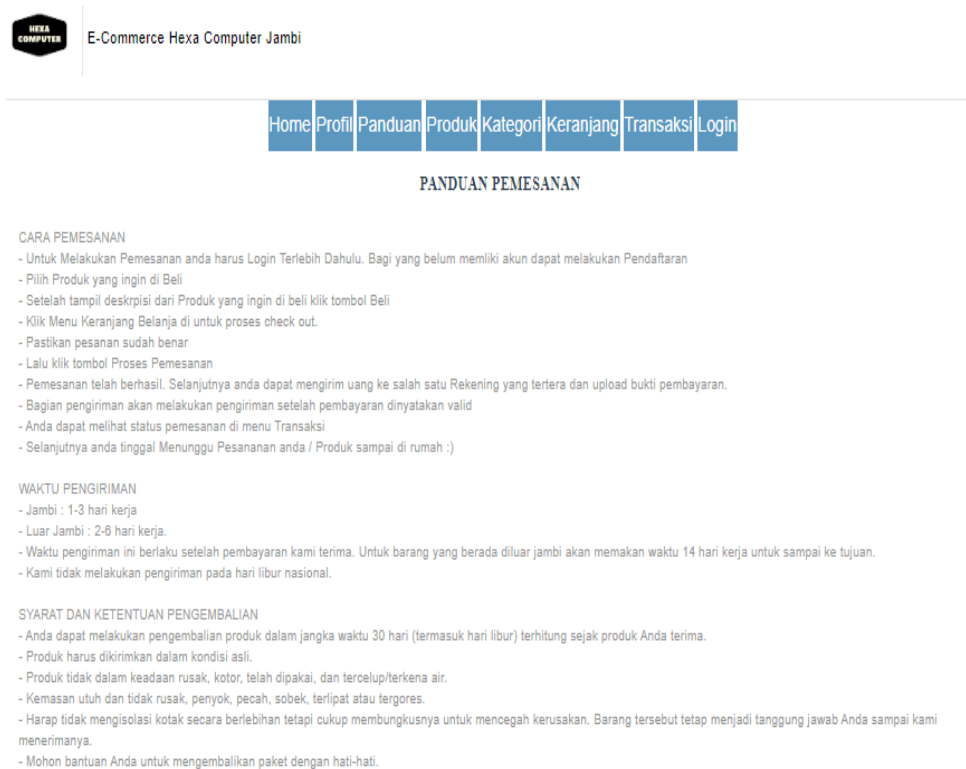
HEXA COMPUTER

E-Commerce Hexa Computer Jambi

Home Profil Panduan Produk Kategori Keranjang Transaksi Login

PANDUAN PEMESANAN

CARA PEMESANAN
- Untuk Melakukan Pemesanan anda harus Login Terlebih Dahulu. Bagi yang belum memliki akun dapat melakukan Pendaftaran
- Pilih Produk yang ingin di Beli
- Setelah tampil deskrpisi dari Produk yang ingin di beli klik tombol Beli
- Klik Menu Keranjang Belanja di untuk proses check out.
- Pastikan pesanan sudah benar
- Lalu klik tombol Proses Pemesanan
- Pemesanan telah berhasil. Selanjutnya anda dapat mengirim uang ke salah satu Rekening yang tertera dan upload bukti pembayaran.
- Bagian pengiriman akan melakukan pengiriman setelah pembayaran dinyatakan valid
- Anda dapat melihat status pemesanan di menu Transaksi
- Selanjutnya anda tinggal Menunggu Pesananan anda / Produk sampai di rumah :)

WAKTU PENGIRIMAN
- Jambi : 1-3 hari kerja
- Luar Jambi : 2-6 hari kerja.
- Waktu pengiriman ini berlaku setelah pembayaran kami terima. Untuk barang yang berada diluar jambi akan memakan waktu 14 hari kerja untuk sampai ke tujuan.
- Kami tidak melakukan pengiriman pada hari libur nasional.

SYARAT DAN KETENTUAN PENGEMBALIAN
- Anda dapat melakukan pengembalian produk dalam jangka waktu 30 hari (termasuk hari libur) terhitung sejak produk Anda terima.
- Produk harus dikirimkan dalam kondisi asli.
- Produk tidak dalam keadaan rusak, kotor, telah dipakai, dan tercelup/terkena air.
- Kemasan utuh dan tidak rusak, penyok, pecah, sobek, terlipat atau tergores.
- Harap tidak mengisolasi kotak secara berlebihan tetapi cukup membungkusnya untuk mencegah kerusakan. Barang tersebut tetap menjadi tanggung jawab Anda sampai kami menerimanya.
- Mohon bantuan Anda untuk mengembalikan paket dengan hati-hati.